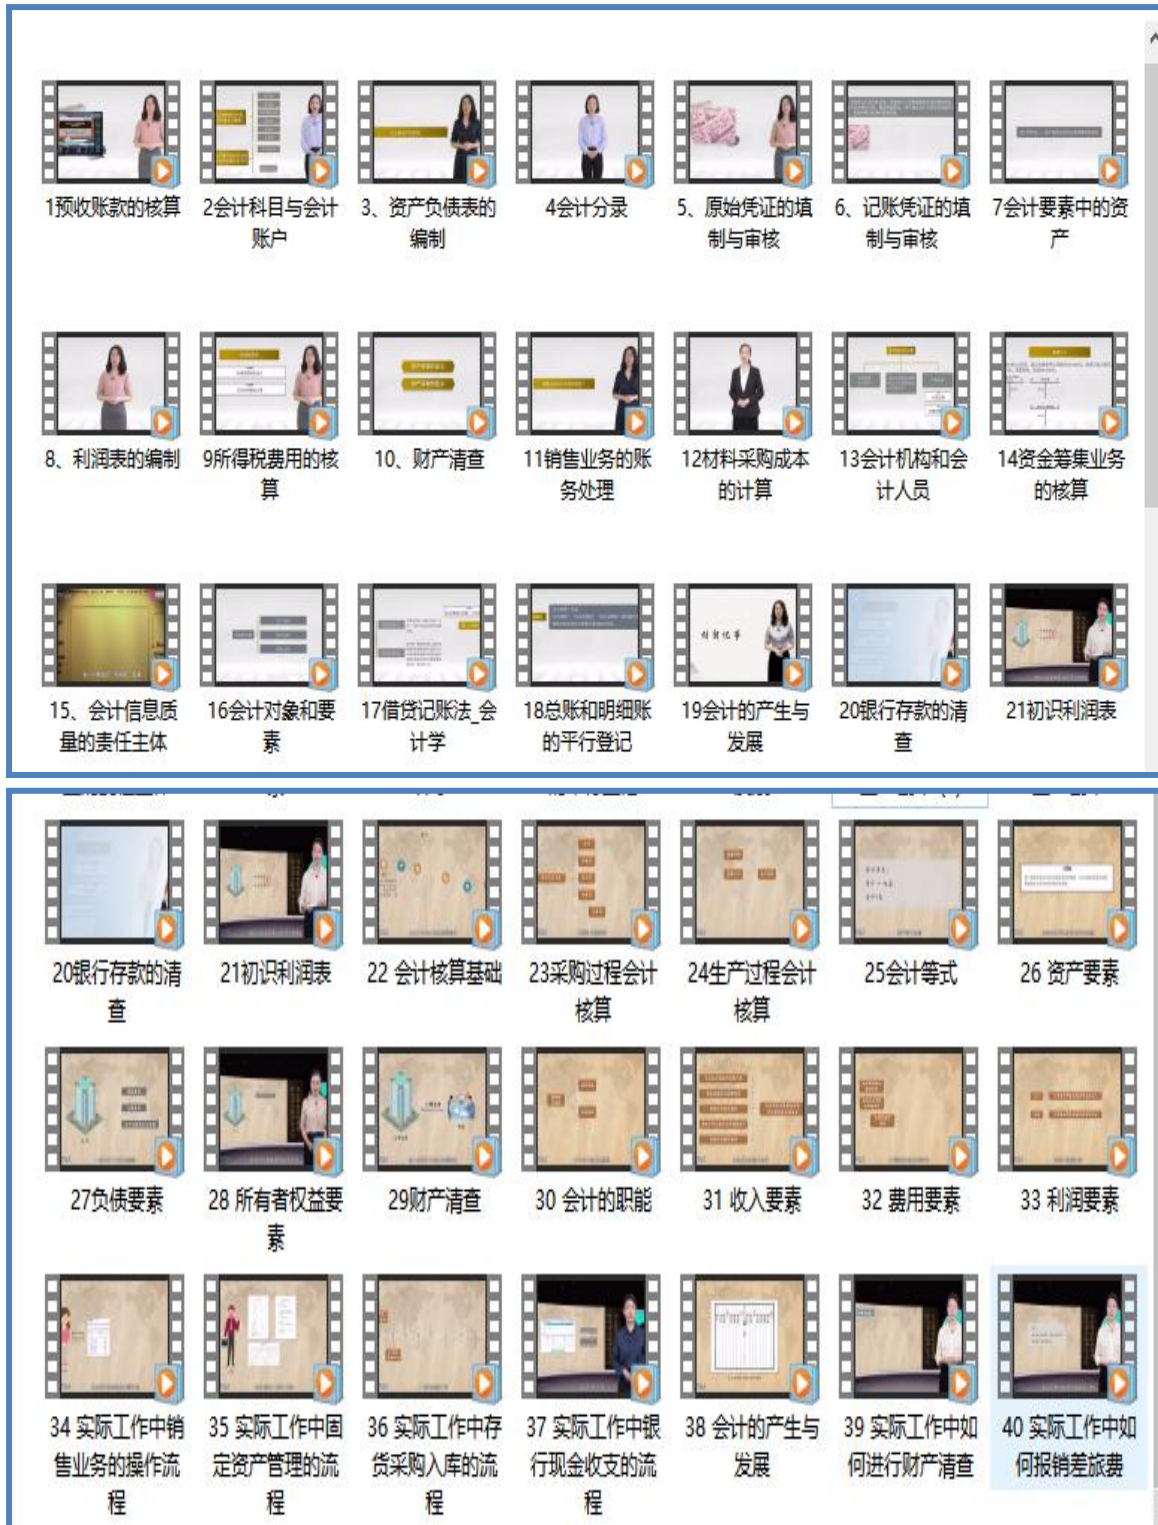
1预收账款的核算

2会计科目与会计账户

3、资产负债表的编制

4会计分录

5、原始凭证的填制与审核

6、记账凭证的填制与审核

7会计要素中的资产

8、利润表的编制

9所得税费用的核算

10、财产清查

11销售业务的账务处理

12材料采购成本的计算

13会计机构和会计人员

14资金筹集业务的核算

15、会计信息质量的责任主体

16会计对象和要素

17借贷记账法_会计学

18总账和明细账的平行登记

19会计的产生与发展

20银行存款的清查

21初识利润表

20银行存款的清查

21初识利润表

22 会计核算基础

23采购过程会计核算

24生产过程会计核算

25会计等式

26 资产要素

27负债要素

28 所有者权益要素

29财产清查

30 会计的职能

31 收入要素

32 费用要素

33 利润要素

34 实际工作中销售业务的操作流程

35 实际工作中固定资产管理的流程

36 实际工作中存货采购入库的流程

37 实际工作中银行现金收支的流程

38 会计的产生与发展

39 实际工作中如何进行财产清查

40 实际工作中如何报销差旅费